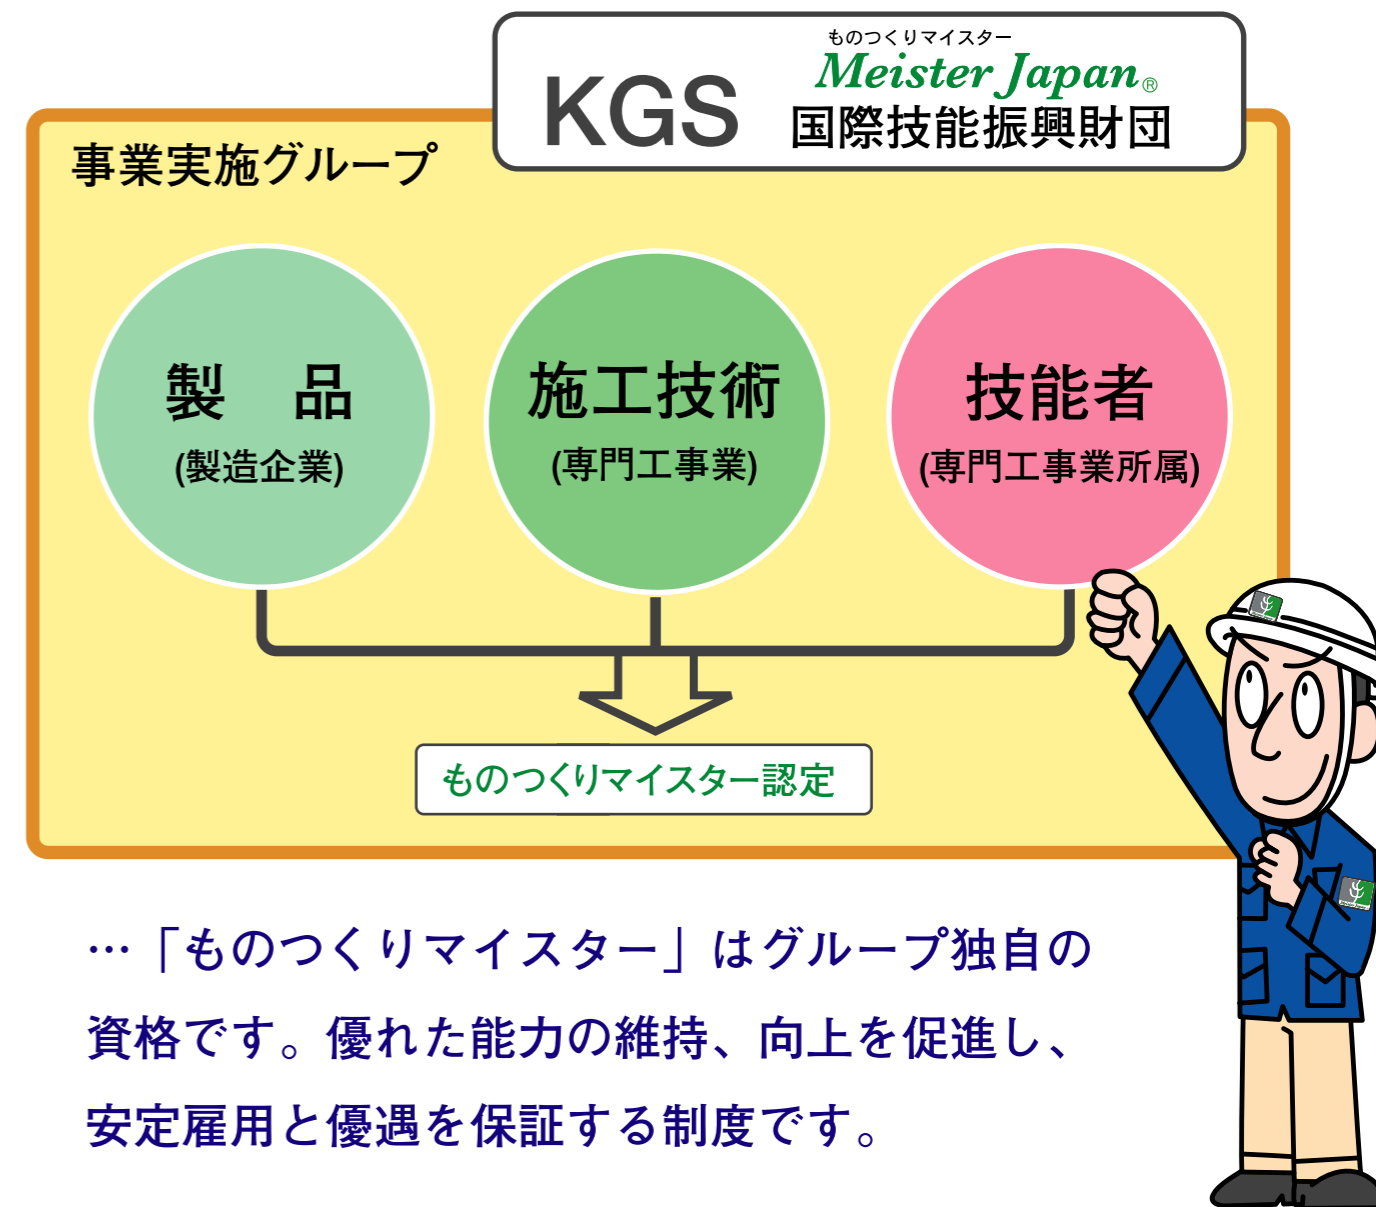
KGS ものつくりマイスター Meister Japan® 国際技能振興財団

事業実施グループ

製　品
(製造企業)

施工技術
(専門工事業)

技能者
(専門工事業所属)

ものつくりマイスター認定

…「ものつくりマイスター」はグループ独自の資格です。優れた能力の維持、向上を促進し、安定雇用と優遇を保証する制度です。